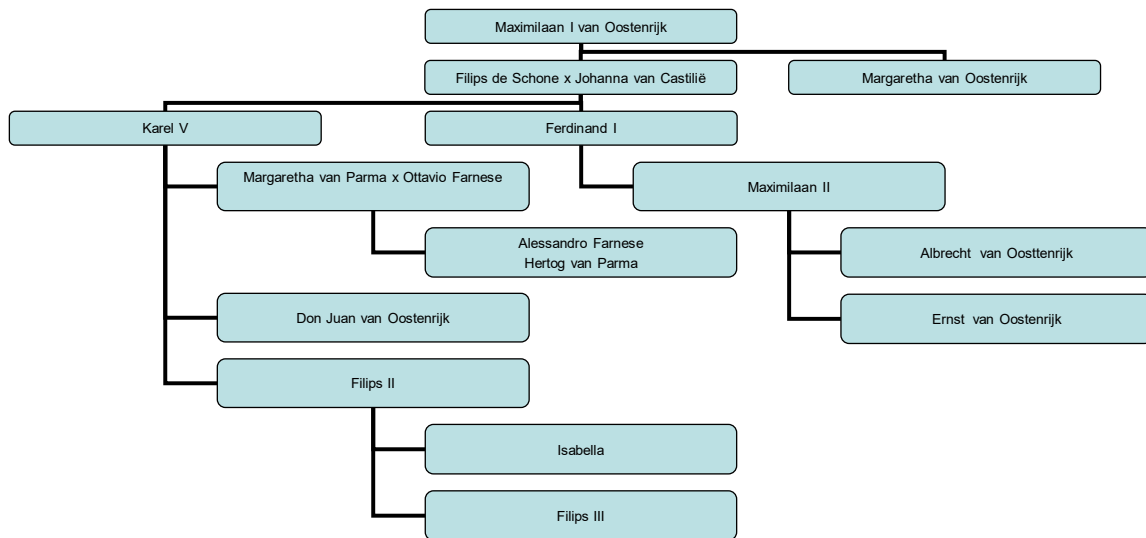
Maximilaan I van Oostenrijk

Filips de Schone x Johanna van Castilië

Margaretha van Oostenrijk

Karel V

Ferdinand I

Margaretha van Parma x Ottavio Farnese

Maximilaan II

Alessandro Farnese
Hertog van Parma

Albrecht van Oosttenrijk

Ernst van Oostenrijk

Don Juan van Oostenrijk

Filips II

Isabella

Filips III